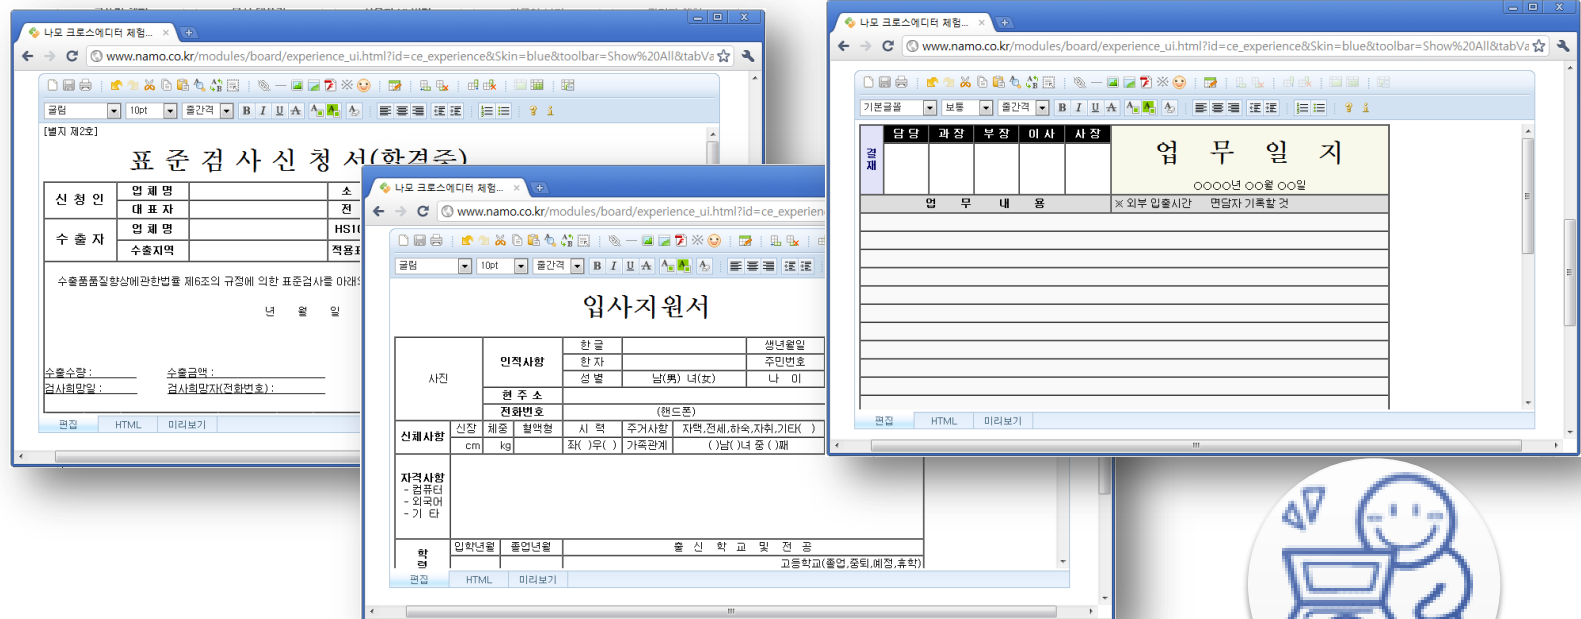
나모 크로스에디터 체험...

www.namo.co.kr/modules/board/experience_ui.html?id=ce_experience&Skin=blue&toolbar=Show%20All&tabVa

굴림 10pt 줄간격

[별지 제2호]

표 준 검 사 신 청 서(합격증)

| 신 청 인 | 업 체 명 | | 소 |
|---|---|---|---|
| | 대 표 자 | | 전 |
| 수 출 자 | 업 체 명 | | HS10 |
| | 수출지역 | | 적용 |

수출품품질향상에관한법률 제6조의 규정에 의한 표준검사를 아래와

년 월 일

수출수량 : 수출금액 :
검사희망일 : 검사희망자(전화번호) :

편집 HTML 미리보기

나모 크로스에디터 체험...

www.namo.co.kr/modules/board/experience_ui.html?id=ce_experien

굴림 10pt 줄간격

입사지원서

| 사진 | 인적사항 | 한 글 | | 생년월일 |
|---|---|---|---|---|
| | | 한 자 | | 주민번호 |
| | | 성 별 | 남(男) 녀(女) | 나 이 |
| | 현 주 소 | | | |
| | 전화번호 | | (핸드폰) | |

| 신체사항 | 신장 | 체중 | 혈액형 | 시 력 | 주거사항 | 자택,전세,하숙,자취,기타( ) |
|---|---|---|---|---|---|---|
| | cm | kg | | 좌( )우( ) | 가족관계 | ( )남( )녀 중 ( )째 |

자격사항
- 컴퓨터
- 외국어
- 기 타

| 학력 | 입학년월 | 졸업년월 | 출 신 학 교 및 전 공 |
|---|---|---|---|
| | | | 고등학교(졸업,중퇴,예정,휴학) |

편집 HTML 미리보기

나모 크로스에디터 체험...

www.namo.co.kr/modules/board/experience_ui.html?id=ce_experience&Skin=blue&toolbar=Show%20All&tabVa

기본글꼴 보통 줄간격

| 결재 | 담 당 | 과 장 | 부 장 | 이 사 | 사 장 | 업 무 일 지 |
|---|---|---|---|---|---|---|
| | | | | | | ○○○○년 ○○월 ○○일 |

| 업 무 내 용 | ※ 외부 입출시간 면담자 기록할 것 |
|---|---|

편집 HTML 미리보기